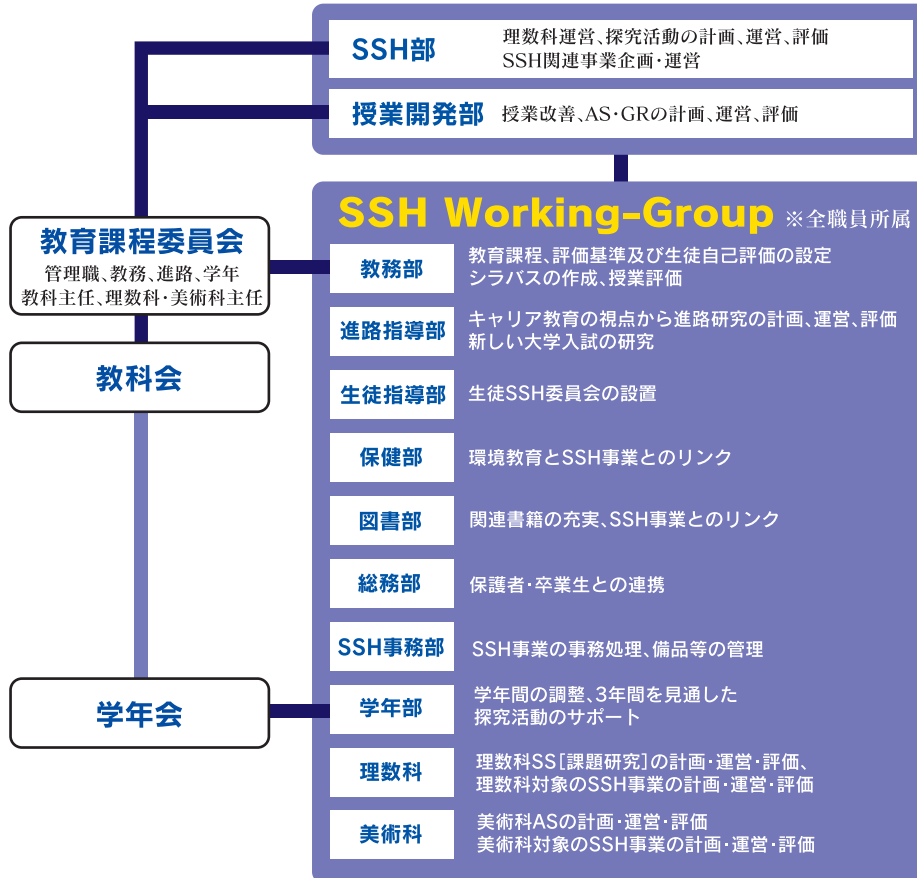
SSH部
理数科運営、探究活動の計画、運営、評価
SSH関連事業企画・運営

授業開発部
授業改善、AS・GRの計画、運営、評価

教育課程委員会
管理職、教務、進路、学年
教科主任、理数科・美術科主任

教科会

学年会

SSH Working-Group ※全職員所属

教務部
教育課程、評価基準及び生徒自己評価の設定
シラバスの作成、授業評価

進路指導部
キャリア教育の視点から進路研究の計画、運営、評価
新しい大学入試の研究

生徒指導部
生徒SSH委員会の設置

保健部
環境教育とSSH事業とのリンク

図書部
関連書籍の充実、SSH事業とのリンク

総務部
保護者・卒業生との連携

SSH事務部
SSH事業の事務処理、備品等の管理

学年部
学年間の調整、3年間を見通した
探究活動のサポート

理数科
理数科SS［課題研究］の計画・運営・評価、
理数科対象のSSH事業の計画・運営・評価

美術科
美術科ASの計画・運営・評価
美術科対象のSSH事業の計画・運営・評価